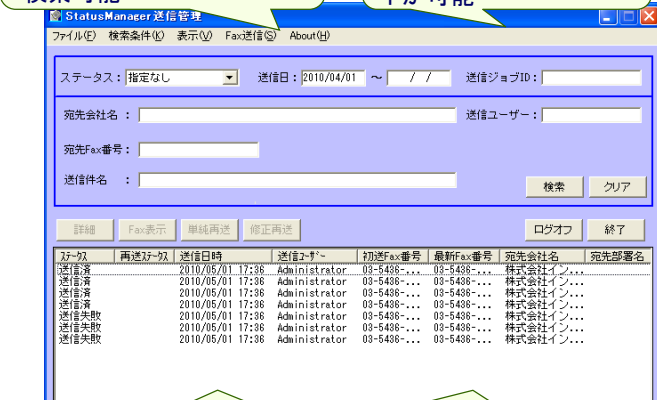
StatusManager送信管理

ファイル(F) 検索条件(K) 表示(V) Fax送信(S) About(H)

ステータス：指定なし　送信日：2010/04/01 ～ / /　送信ジョブID：

宛先会社名：　送信ユーザー：

宛先Fax番号：

送信件名：

検索　クリア

詳細　Fax表示　単純再送　修正再送　ログオフ　終了

| ｽﾃｰﾀｽ | 再送ｽﾃｰﾀｽ | 送信日時 | 送信ﾕｰｻﾞｰ | 初送Fax番号 | 最新Fax番号 | 宛先会社名 | 宛先部署名 |
|---|---|---|---|---|---|---|---|
| 送信済 | | 2010/05/01 17:36 | Administrator | 03-5436-... | 03-5436-... | 株式会社イン... | |
| 送信済 | | 2010/05/01 17:36 | Administrator | 03-5436-... | 03-5436-... | 株式会社イン... | |
| 送信済 | | 2010/05/01 17:36 | Administrator | 03-5436-... | 03-5436-... | 株式会社イン... | |
| 送信済 | | 2010/05/01 17:36 | Administrator | 03-5436-... | 03-5436-... | 株式会社イン... | |
| 送信失敗 | | 2010/05/01 17:36 | Administrator | 03-5436-... | 03-5436-... | 株式会社イン... | |
| 送信失敗 | | 2010/05/01 17:36 | Administrator | 03-5436-... | 03-5436-... | 株式会社イン... | |
| 送信失敗 | | 2010/05/01 17:36 | Administrator | 03-5436-... | 03-5436-... | 株式会社イン... | |